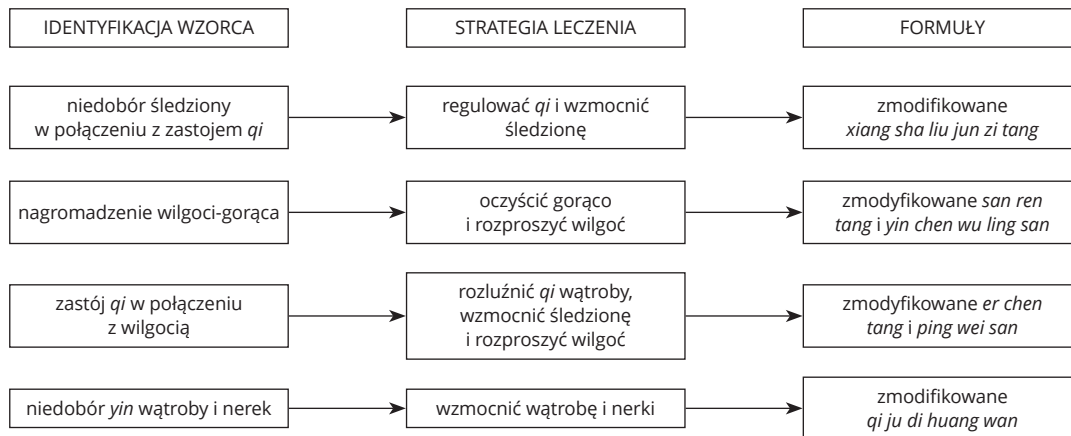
IDENTYFIKACJA WZORCA

STRATEGIA LECZENIA

FORMUŁY

niedobór śledziony w połączeniu z zastojem *qi*

regulować *qi* i wzmocnić śledzionę

zmodifikowane *xiang sha liu jun zi tang*

nagromadzenie wilgoci-gorąca

oczyścić gorąco i rozproszyć wilgoć

zmodyfikowane *san ren tang* i *yin chen wu ling san*

zastój *qi* w połączeniu z wilgocią

rozluźnić *qi* wątroby, wzmocnić śledzionę i rozproszyć wilgoć

zmodyfikowane *er chen tang* i *ping wei san*

niedobór *yin* wątroby i nerek

wzmocnić wątrobę i nerki

zmodifikowane *qi ju di huang wan*